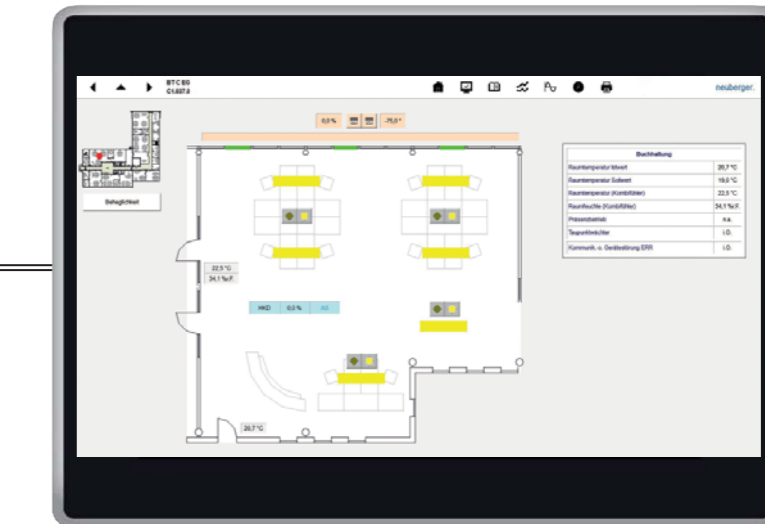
BTC EG
C1.037.0

neuberger.

Behaglichkeit

0,0 %

-75,0 °

22,5 °C
34,1 %r.F.

HKD 0,0 % AS

20,7 °C

| Buchhaltung | |
|---|---|
| Raumtemperatur Istwert | 20,7 °C |
| Raumtemperatur Sollwert | 19,0 °C |
| Raumtemperatur (Kombifühler) | 22,5 °C |
| Raumfeuchte (Kombifühler) | 34,1 %r.F. |
| Präsenzbetrieb | n.a. |
| Taupunktwächter | i.O. |
| Kommunik.-u. Gerätestörung ERR | i.O. |